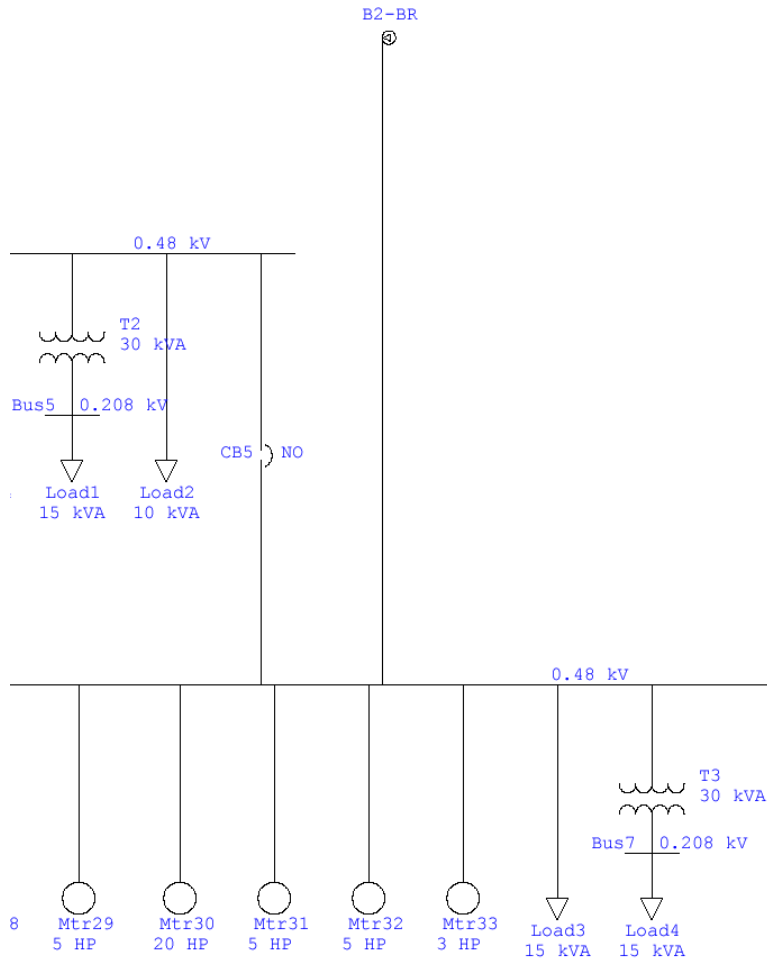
B2-BR

0.48 kV

T2
30 kVA

Bus5 0.208 kV

CB5 NO

Load1
15 kVA

Load2
10 kVA

0.48 kV

T3
30 kVA

Bus7 0.208 kV

8

Mtr29
5 HP

Mtr30
20 HP

Mtr31
5 HP

Mtr32
5 HP

Mtr33
3 HP

Load3
15 kVA

Load4
15 kVA